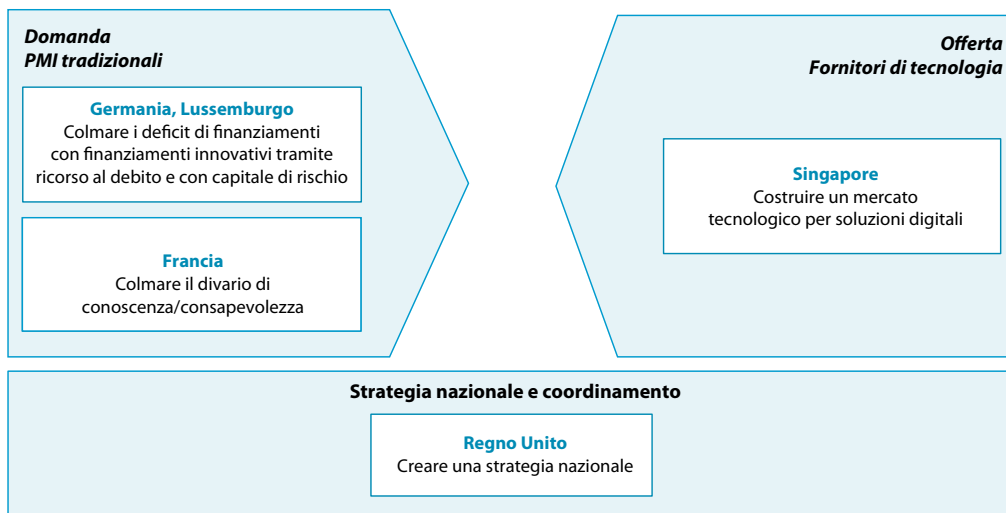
Domanda
PMI tradizionali

Germania, Lussemburgo
Colmare i deficit di finanziamenti con finanziamenti innovativi tramite ricorso al debito e con capitale di rischio

Francia
Colmare il divario di conoscenza/consapevolezza

Offerta
Fornitori di tecnologia

Singapore
Costruire un mercato tecnologico per soluzioni digitali

Strategia nazionale e coordinamento

Regno Unito
Creare una strategia nazionale